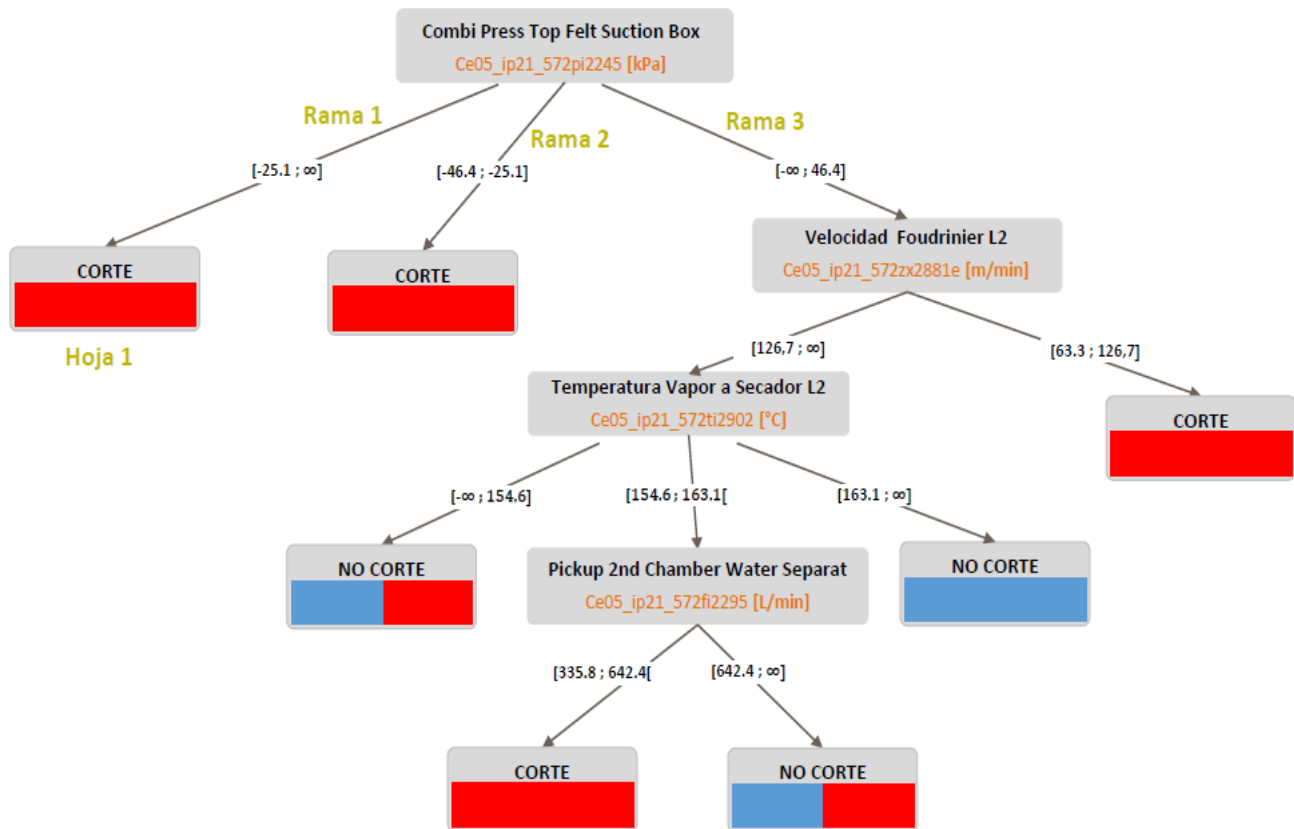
Combi Press Top Felt Suction Box
Ce05_ip21_572pi2245 [kPa]

Rama 1

Rama 2

Rama 3

[-25.1 ; ∞]

[-46.4 ; -25.1]

[-∞ ; 46.4]

CORTE

Hoja 1

CORTE

Velocidad Foudrinier L2
Ce05_ip21_572zx2881e [m/min]

[126,7 ; ∞]

[63.3 ; 126,7]

Temperatura Vapor a Secador L2
Ce05_ip21_572ti2902 [°C]

CORTE

[-∞ ; 154.6]

[154.6 ; 163.1[

[163.1 ; ∞]

NO CORTE

Pickup 2nd Chamber Water Separat
Ce05_ip21_572fi2295 [L/min]

NO CORTE

[335.8 ; 642.4[

[642.4 ; ∞]

CORTE

NO CORTE